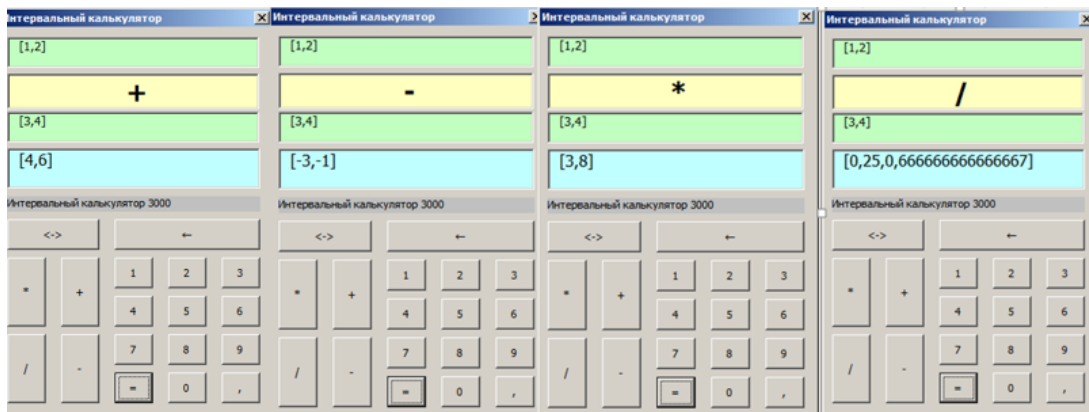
Интервальный калькулятор

[1,2]

+

[3,4]

[4,6]

Интервальный калькулятор 3000

<->

←

*

+

1 2 3

4 5 6

/

-

7 8 9

=

0

,

Интервальный калькулятор

[1,2]

-

[3,4]

[-3,-1]

Интервальный калькулятор 3000

<->

←

*

+

1 2 3

4 5 6

/

-

7 8 9

=

0

,

Интервальный калькулятор

[1,2]

*

[3,4]

[3,8]

Интервальный калькулятор 3000

<->

←

*

+

1 2 3

4 5 6

/

-

7 8 9

=

0

,

Интервальный калькулятор

[1,2]

/

[3,4]

[0,25,0,666666666666667]

Интервальный калькулятор 3000

<->

←

*

+

1 2 3

4 5 6

/

-

7 8 9

=

0

,